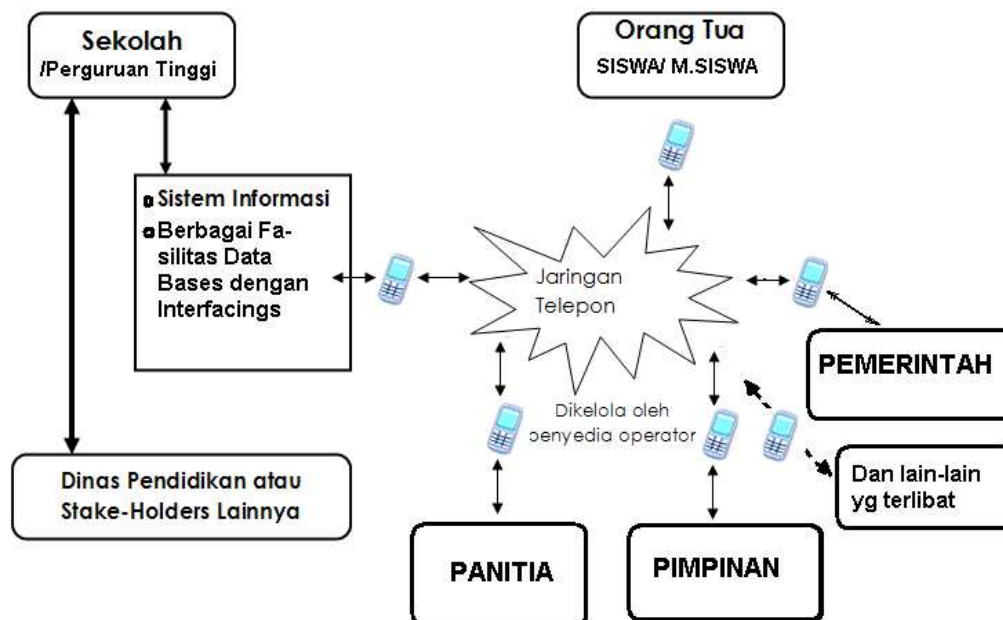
Sekolah
/Perguruan Tinggi

Orang Tua
SISWA/ M.SISWA

Sistem Informasi

Berbagai Fasilitas Data Bases dengan Interfacings

Jaringan Telepon

Dikelola oleh penyedia operator

PEMERINTAH

Dinas Pendidikan atau Stake-Holders Lainnya

Dan lain-lain yg terlibat

PANITIA

PIMPINAN